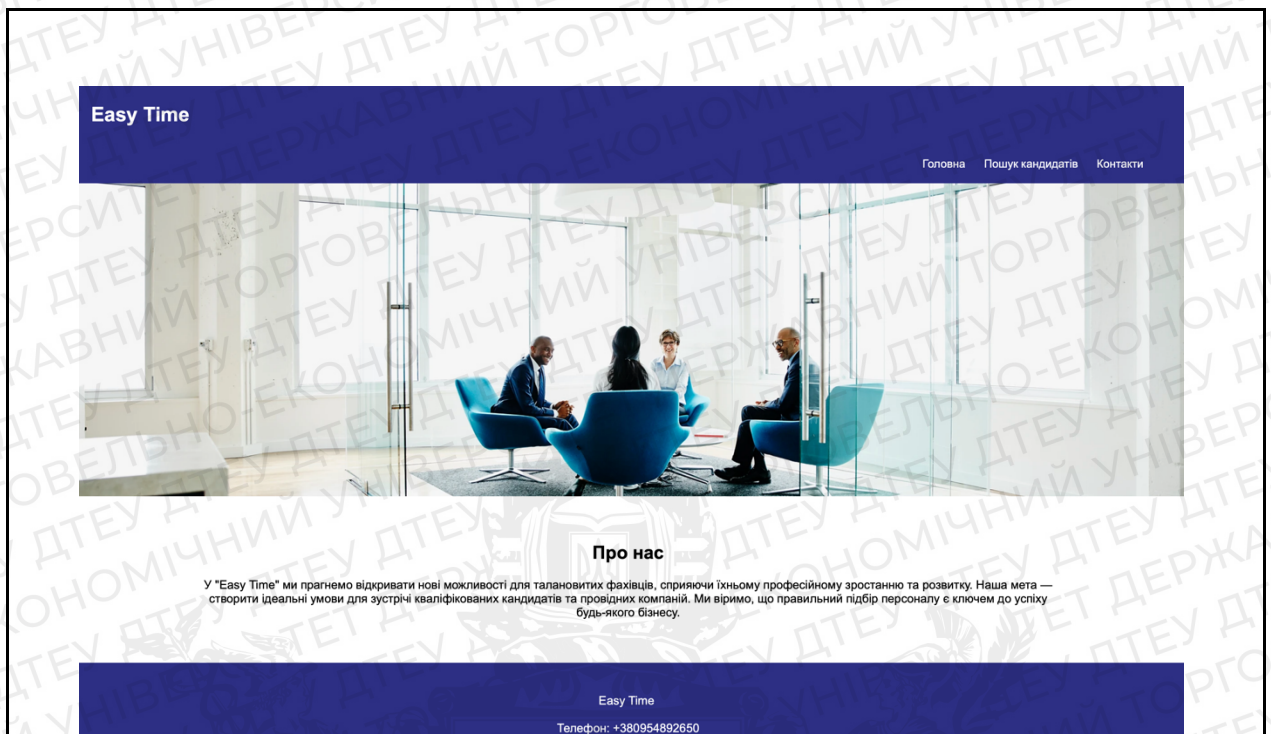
Easy Time

Головна Пошук кандидатів Контакти

Про нас

У "Easy Time" ми прагнемо відкривати нові можливості для талановитих фахівців, сприяючи їхньому професійному зростанню та розвитку. Наша мета — створити ідеальні умови для зустрічі кваліфікованих кандидатів та провідних компаній. Ми віримо, що правильний підбір персоналу є ключем до успіху будь-якого бізнесу.

Easy Time

Телефон: +380954892650